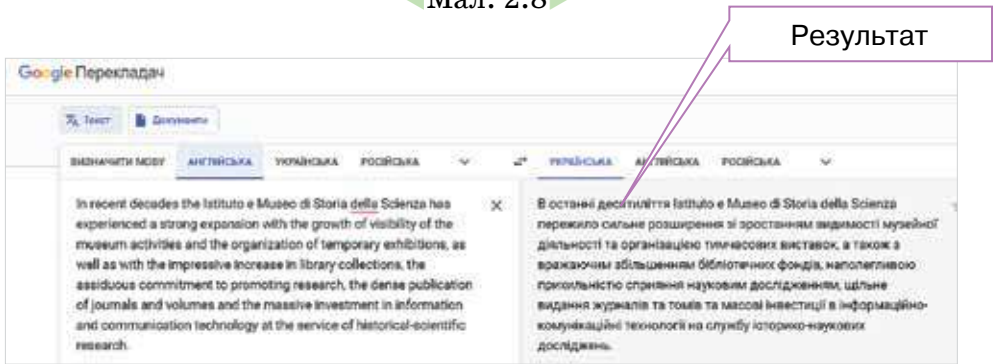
Мал. 2.8

Результат

Google Перекладач

Текст Документи

ВИЗНАЧИТИ МОВУ АНГЛІЙСЬКА УКРАЇНСЬКА РОСІЙСЬКА

УКРАЇНСЬКА АНГЛІЙСЬКА РОСІЙСЬКА

In recent decades the Istituto e Museo di Storia della Scienza has experienced a strong expansion with the growth of visibility of the museum activities and the organization of temporary exhibitions, as well as with the impressive increase in library collections, the assiduous commitment to promoting research, the dense publication of journals and volumes and the massive investment in information and communication technology at the service of historical-scientific research.

В останні десятиліття Istituto e Museo di Storia della Scienza пережило сильне розширення зі зростанням видимості музейної діяльності та організацією тимчасових виставок, а також з вражаючим збільшенням бібліотечних фондів, наполегливою прихильністю сприяння науковим дослідженням, щільне видання журналів та томів та масові інвестиції в інформаційно-комунікаційні технології на службу історико-наукових досліджень.